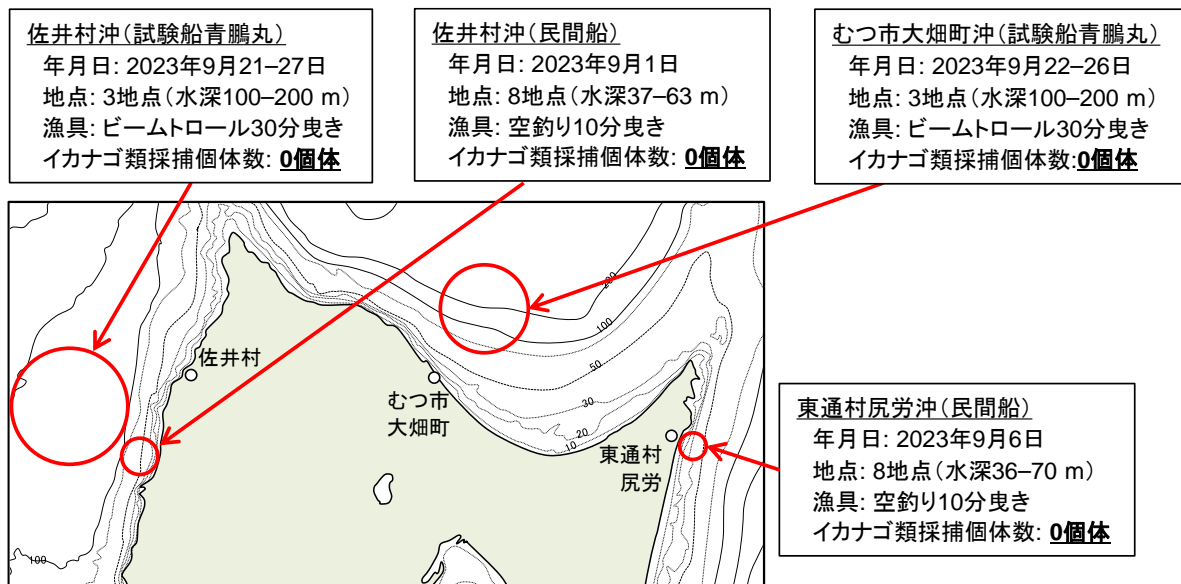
佐井村沖(試験船青鵬丸)
年月日: 2023年9月21–27日
地点: 3地点(水深100–200 m)
漁具: ビームトロール30分曳き
イカナゴ類採捕個体数: 0個体

佐井村沖(民間船)
年月日: 2023年9月1日
地点: 8地点(水深37–63 m)
漁具: 空釣り10分曳き
イカナゴ類採捕個体数: 0個体

むつ市大畑町沖(試験船青鵬丸)
年月日: 2023年9月22–26日
地点: 3地点(水深100–200 m)
漁具: ビームトロール30分曳き
イカナゴ類採捕個体数:0個体

200
100
50
30
20
10
佐井村
むつ市
大畑町
東通村
尻労
100

東通村尻労沖(民間船)
年月日: 2023年9月6日
地点: 8地点(水深36–70 m)
漁具: 空釣り10分曳き
イカナゴ類採捕個体数: 0個体